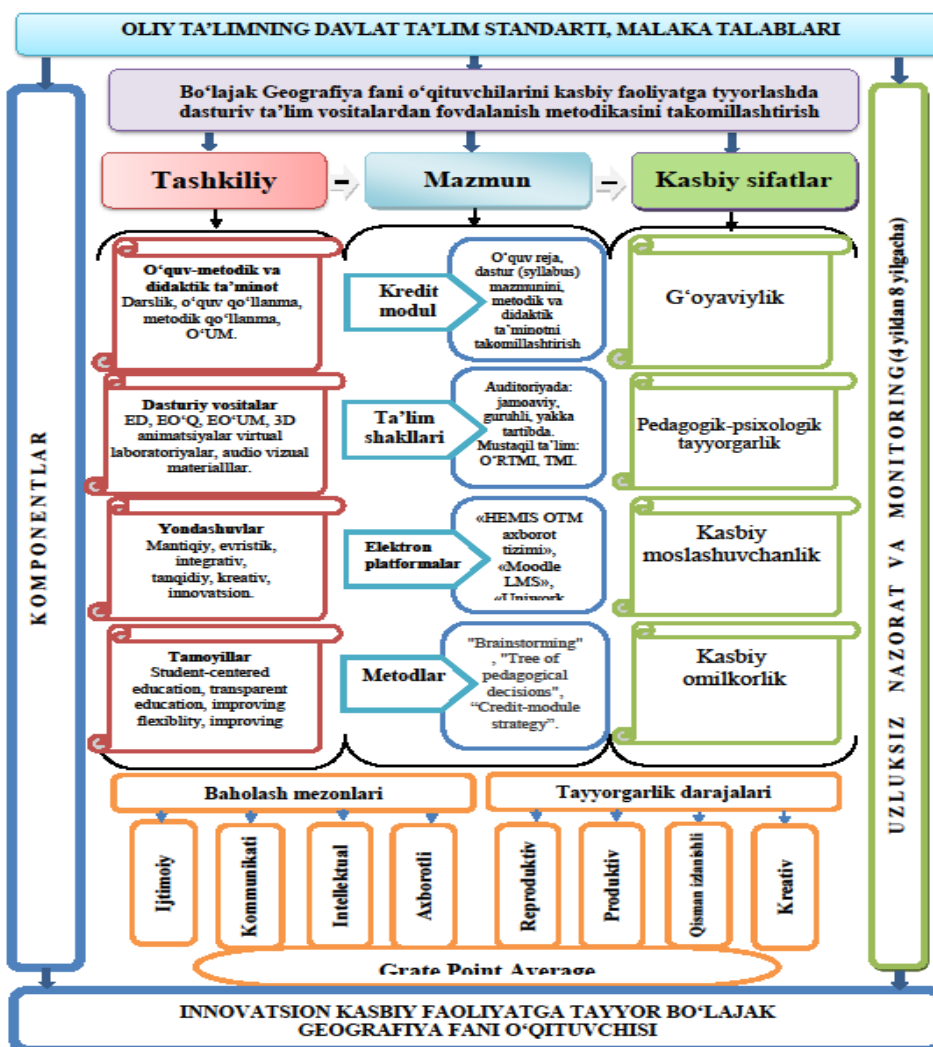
OLIY TA'LIMNING DAVLAT TA'LIM STANDARTI, MALAKA TALABLARI

Bo'lajak Geografiya fani o'qituvchilarini kasbiy faoliyatga tyyorlashda dasturiy ta'lim vositalardan foydalanish metodikasini takomillashtirish

KOMPONENTLAR

UZLUKSIZ NAZORAT VA MONITORING (4 yildan 8 yilgacha)

Tashkiliy – Mazmun – Kasbiy sifatlar

O'quv-metodik va didaktik ta'minot
Darslik, o'quv qo'llanma, metodik qo'llanma, O'UM.

Kredit modul

O'quv reja, dastur (syllabus) mazmunini, metodik va didaktik ta'minotni takomillashtirish

G'oyaviylik

Dasturiy vositalar
ED, EO'Q, EO'UM, 3D animatsiyalar virtual laboratoriyalar, audio vizual materialllar.

Ta'lim shakllari

Auditoriyada: jamoaviy, guruhli, yakka tartibda. Mustaqil ta'lim: O'RTMI, TMI.

Pedagogik-psixologik tayyorgarlik

Yondashuvlar
Mantiqiy, evristik, integrativ, tanqidiy, kreativ, innovatsion.

Elektron platformalar

«HEMIS OTM axborot tizimi», «Moodle LMS», «Uniwork

Kasbiy moslashuvchanlik

Tamoyillar
Student-centered education, transparent education, improving flexiblity, improving

Metodlar

"Brainstorming" , "Tree of pedagogical decisions", "Credit-module strategy".

Kasbiy omilkorlik

Baholash mezonlari

Tayyorgarlik darajalari

Ijtimoiy

Kommunikati

Intellektual

Axborotli

Reproduktiv

Produktiv

Qisman izlanishli

Kreativ

Grate Point Average

INNOVATSION KASBIY FAOLIYATGA TAYYOR BO'LAJAK GEOGRAFIYA FANI O'QITUVCHISI